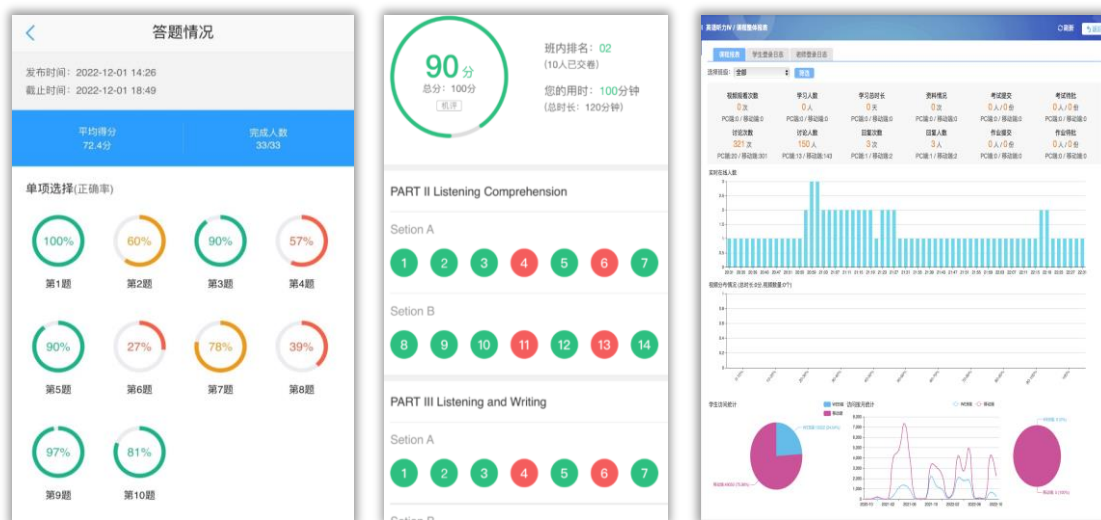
答题情况

发布时间：2022-12-01 14:26
截止时间：2022-12-01 18:49

平均得分
72.4分

完成人数
33/33

单项选择(正确率)

100%
第1题

60%
第2题

90%
第3题

57%
第4题

90%
第5题

27%
第6题

78%
第7题

39%
第8题

97%
第9题

81%
第10题

90分
总分：100分
机评

班内排名：02
(10人已交卷)

您的用时：100分钟
(总时长：120分钟)

PART II Listening Comprehension

Setion A

1 2 3 4 5 6 7

Setion B

8 9 10 11 12 13 14

PART III Listening and Writing

Setion A

1 2 3 4 5 6 7

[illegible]

英语听力IV / 课程整体投影

刷新

课程概况 学生登录日志 教师登录日志

选择班级: 全部 筛选

| 视频观看次数 | 学习人数 | 学习总时长 | 资料情况 | 考试提交 | 考试待批 |
|---|---|---|---|---|---|
| 0次 | 0人 | 0天 | 0次 | 0人/0份 | 0人/0份 |
| PC端:0 / 移动端:0 | PC端:0 / 移动端:0 | PC端:0 / 移动端:0 | PC端:0 / 移动端:0 | PC端:0 / 移动端:0 | PC端:0 / 移动端:0 |
| 讨论次数 | 讨论人数 | 回复次数 | 回复人数 | 作业提交 | 作业待批 |
| 321次 | 150人 | 3次 | 3人 | 0人/0份 | 0人/0份 |
| PC端:20 / 移动端:301 | PC端:13 / 移动端:143 | PC端:1 / 移动端:2 | PC端:1 / 移动端:2 | PC端:0 / 移动端:0 | PC端:0 / 移动端:0 |

实时在线人数

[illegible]

学生访问统计

PC端 移动端

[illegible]